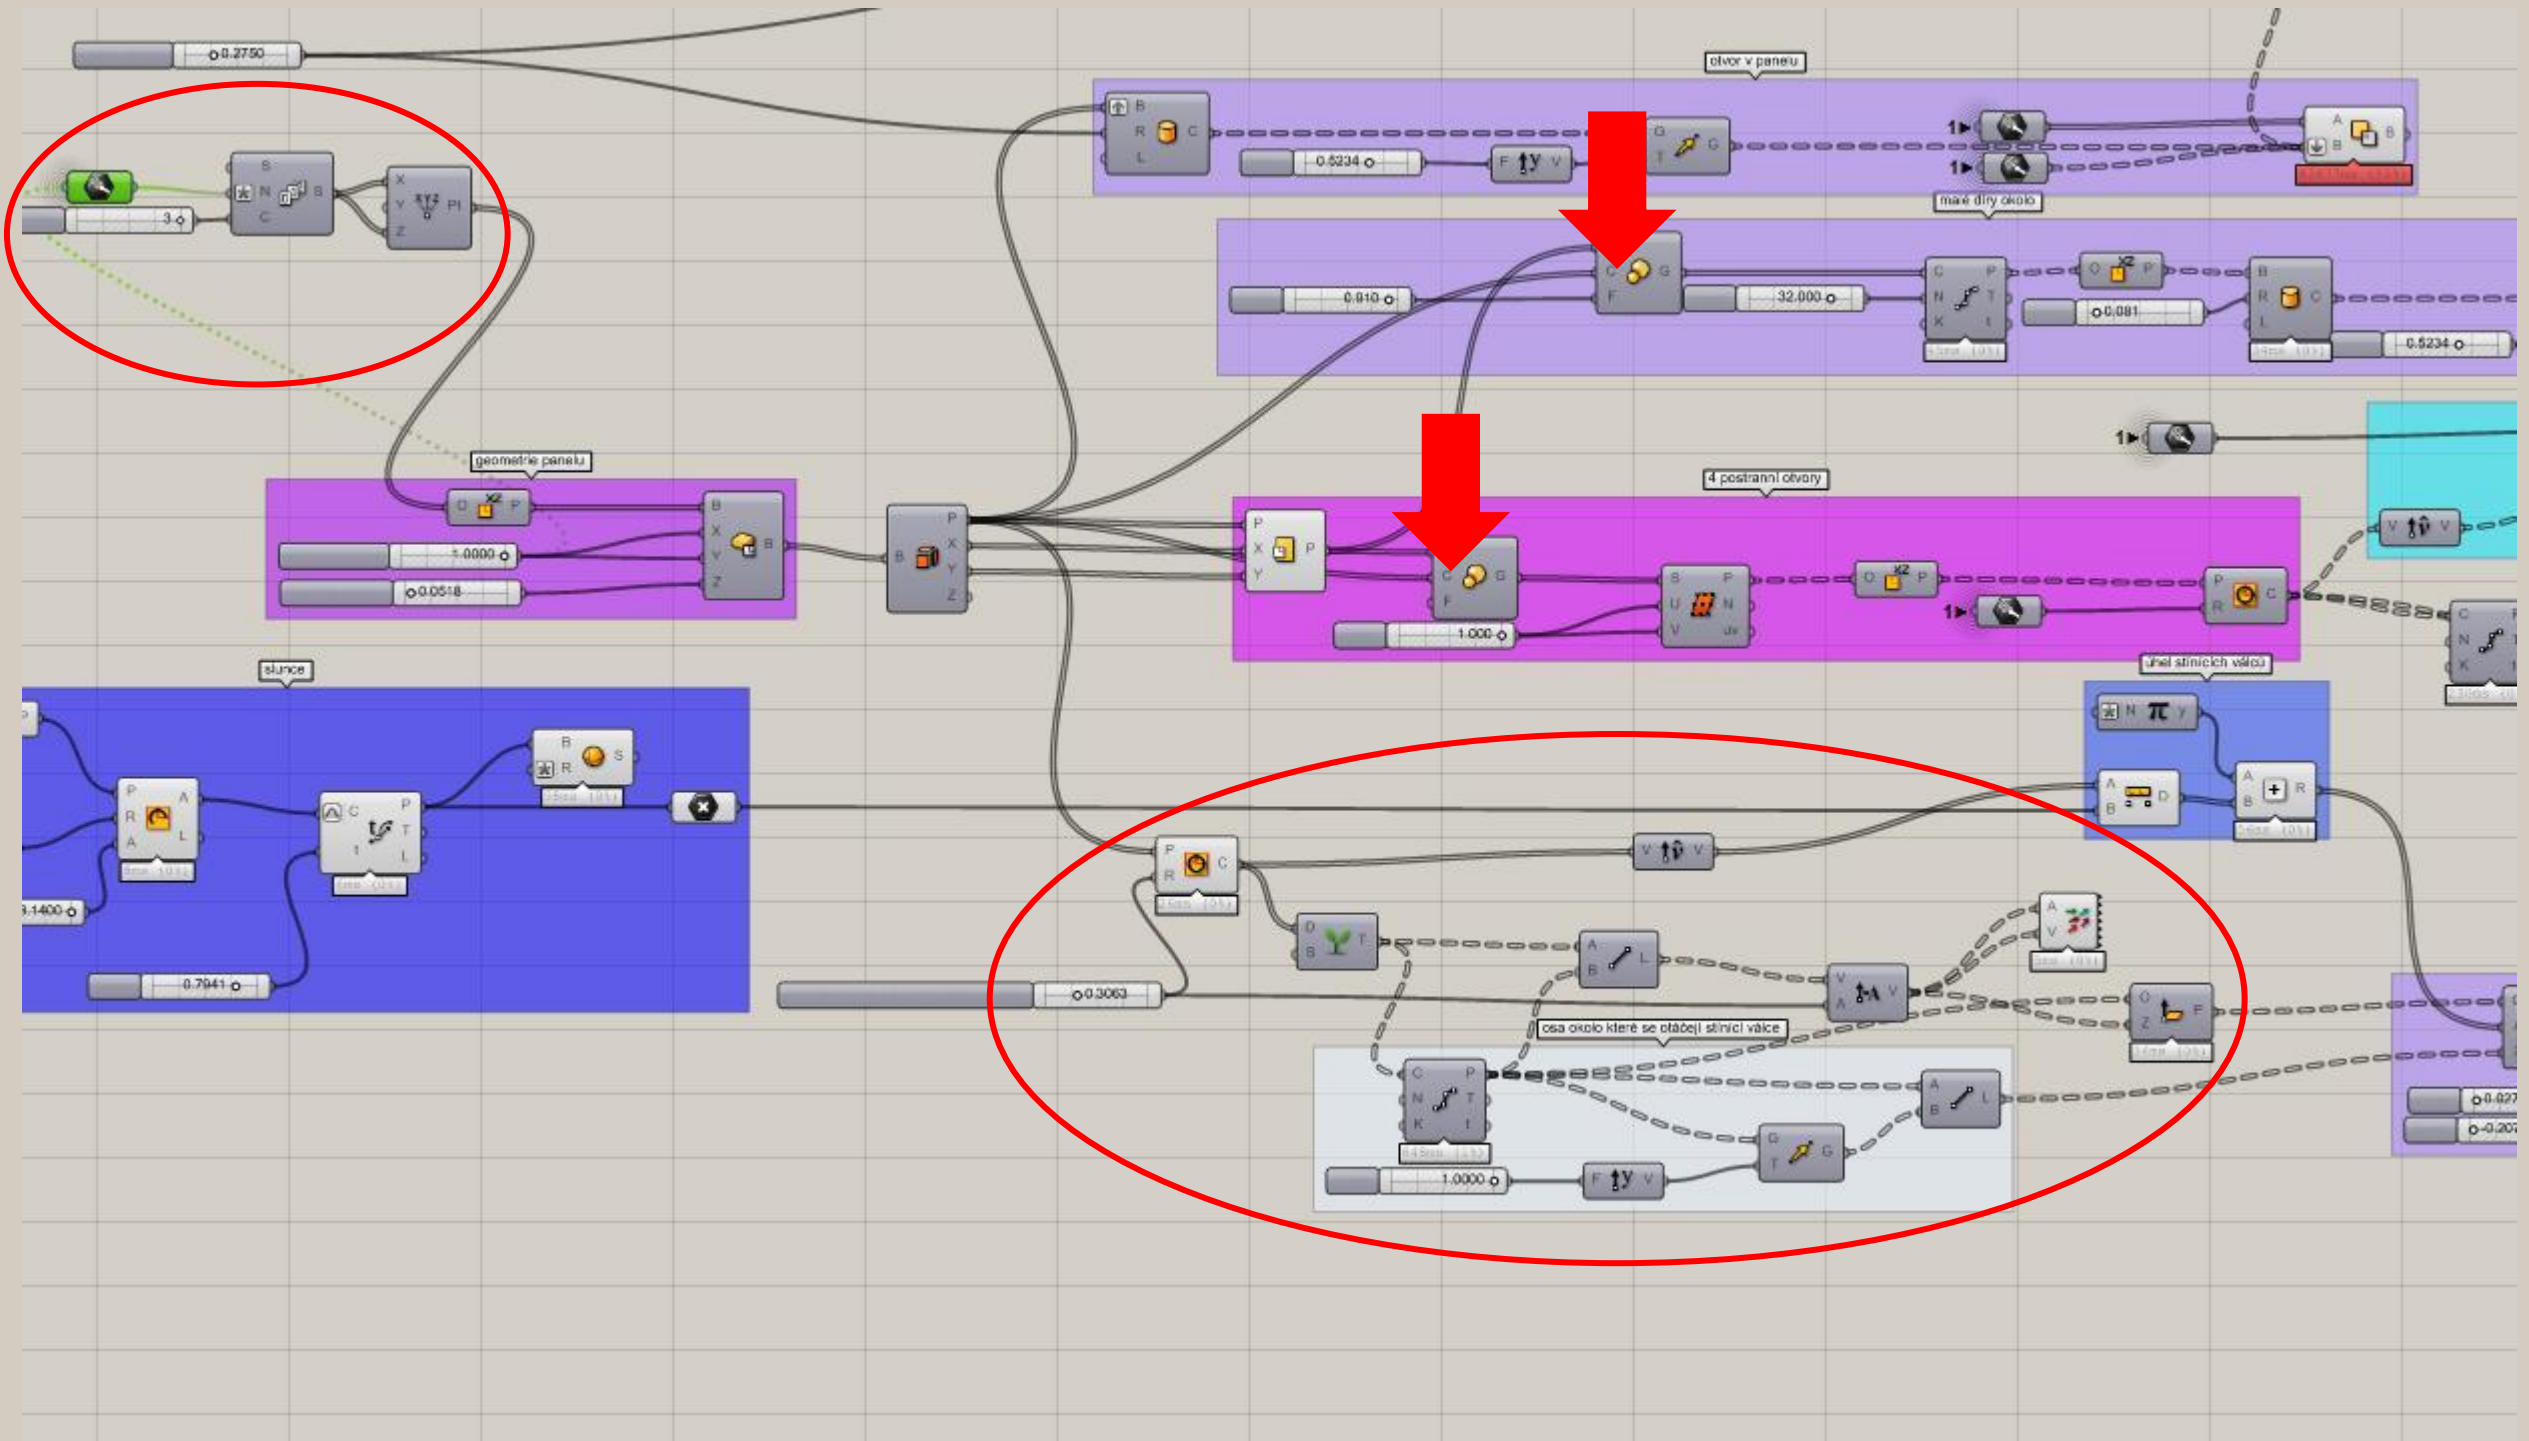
0.2750

otvor v panelu

B R L C

0.5234

F V

G T G

1

1

A B B

malé díry okolo

C F G

0.810

32.000

C N K P T t

O P

0.081

B R L C

0.5234

B N C B

3

X Y Z Pl

1

geometrie panelu

O P

1.0000

0.0518

B X Y Z B

B P X Y Z

4 postranní otvory

P X Y P

C F G

S U V P N uv

O P

1

P R C

1.000

C N K

V V

úhel stínicích válců

N Y

A B D

A B R

slunce

P R A A L

C t P T L

B R S

3.1400

0.7941

P R C

V V

D B T

A B L

A V

V A V

O Z F

0.3063

osa okolo které se otáčejí stínicí válce

C N K P T t

A B L

G T G

1.0000

F V

0.027

-0.207